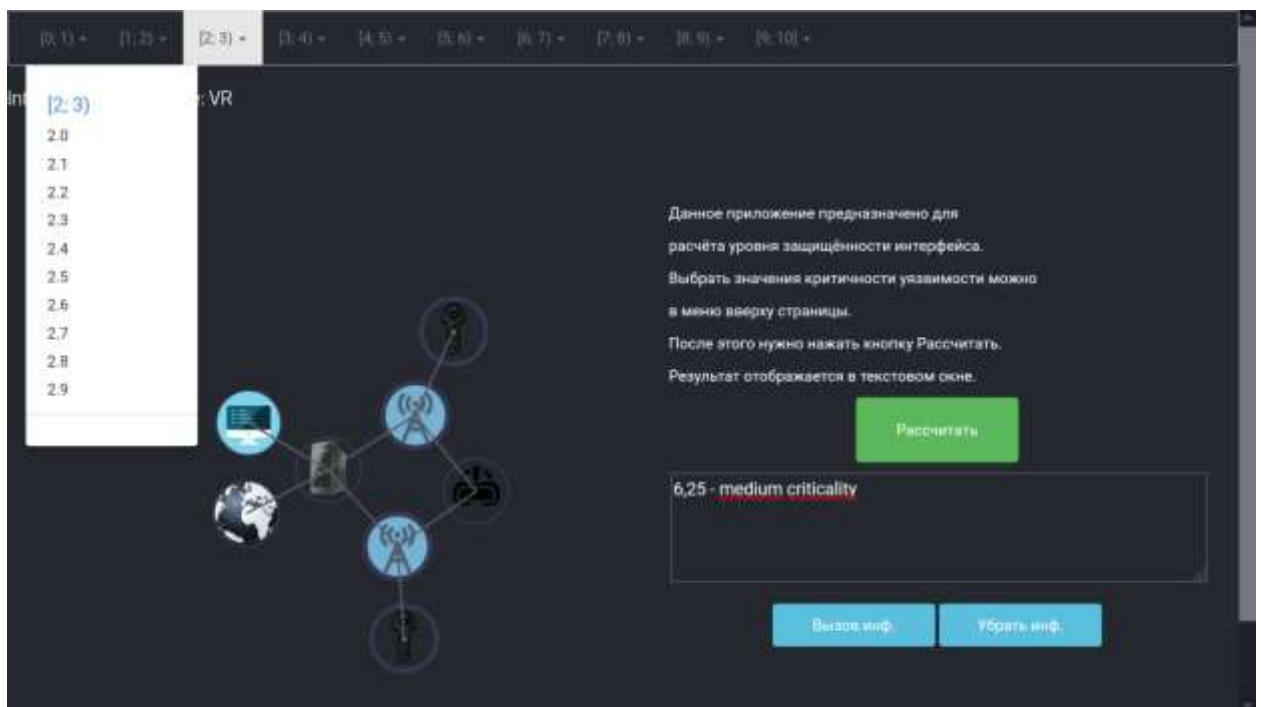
[0; 1) ▾ [1; 2) ▾ [2; 3) ▾ [3; 4) ▾ [4; 5) ▾ [5; 6) ▾ [6; 7) ▾ [7; 8) ▾ [8; 9) ▾ [9; 10] ▾

Int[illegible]: VR

[2; 3)
2.0
2.1
2.2
2.3
2.4
2.5
2.6
2.7
2.8
2.9

Данное приложение предназначено для расчёта уровня защищённости интерфейса.

Выбрать значения критичности уязвимости можно в меню вверху страницы.

После этого нужно нажать кнопку Рассчитать.

Результат отображается в текстовом окне.

Рассчитать

6,25 - medium criticality

Вызов инф.

Убрать инф.